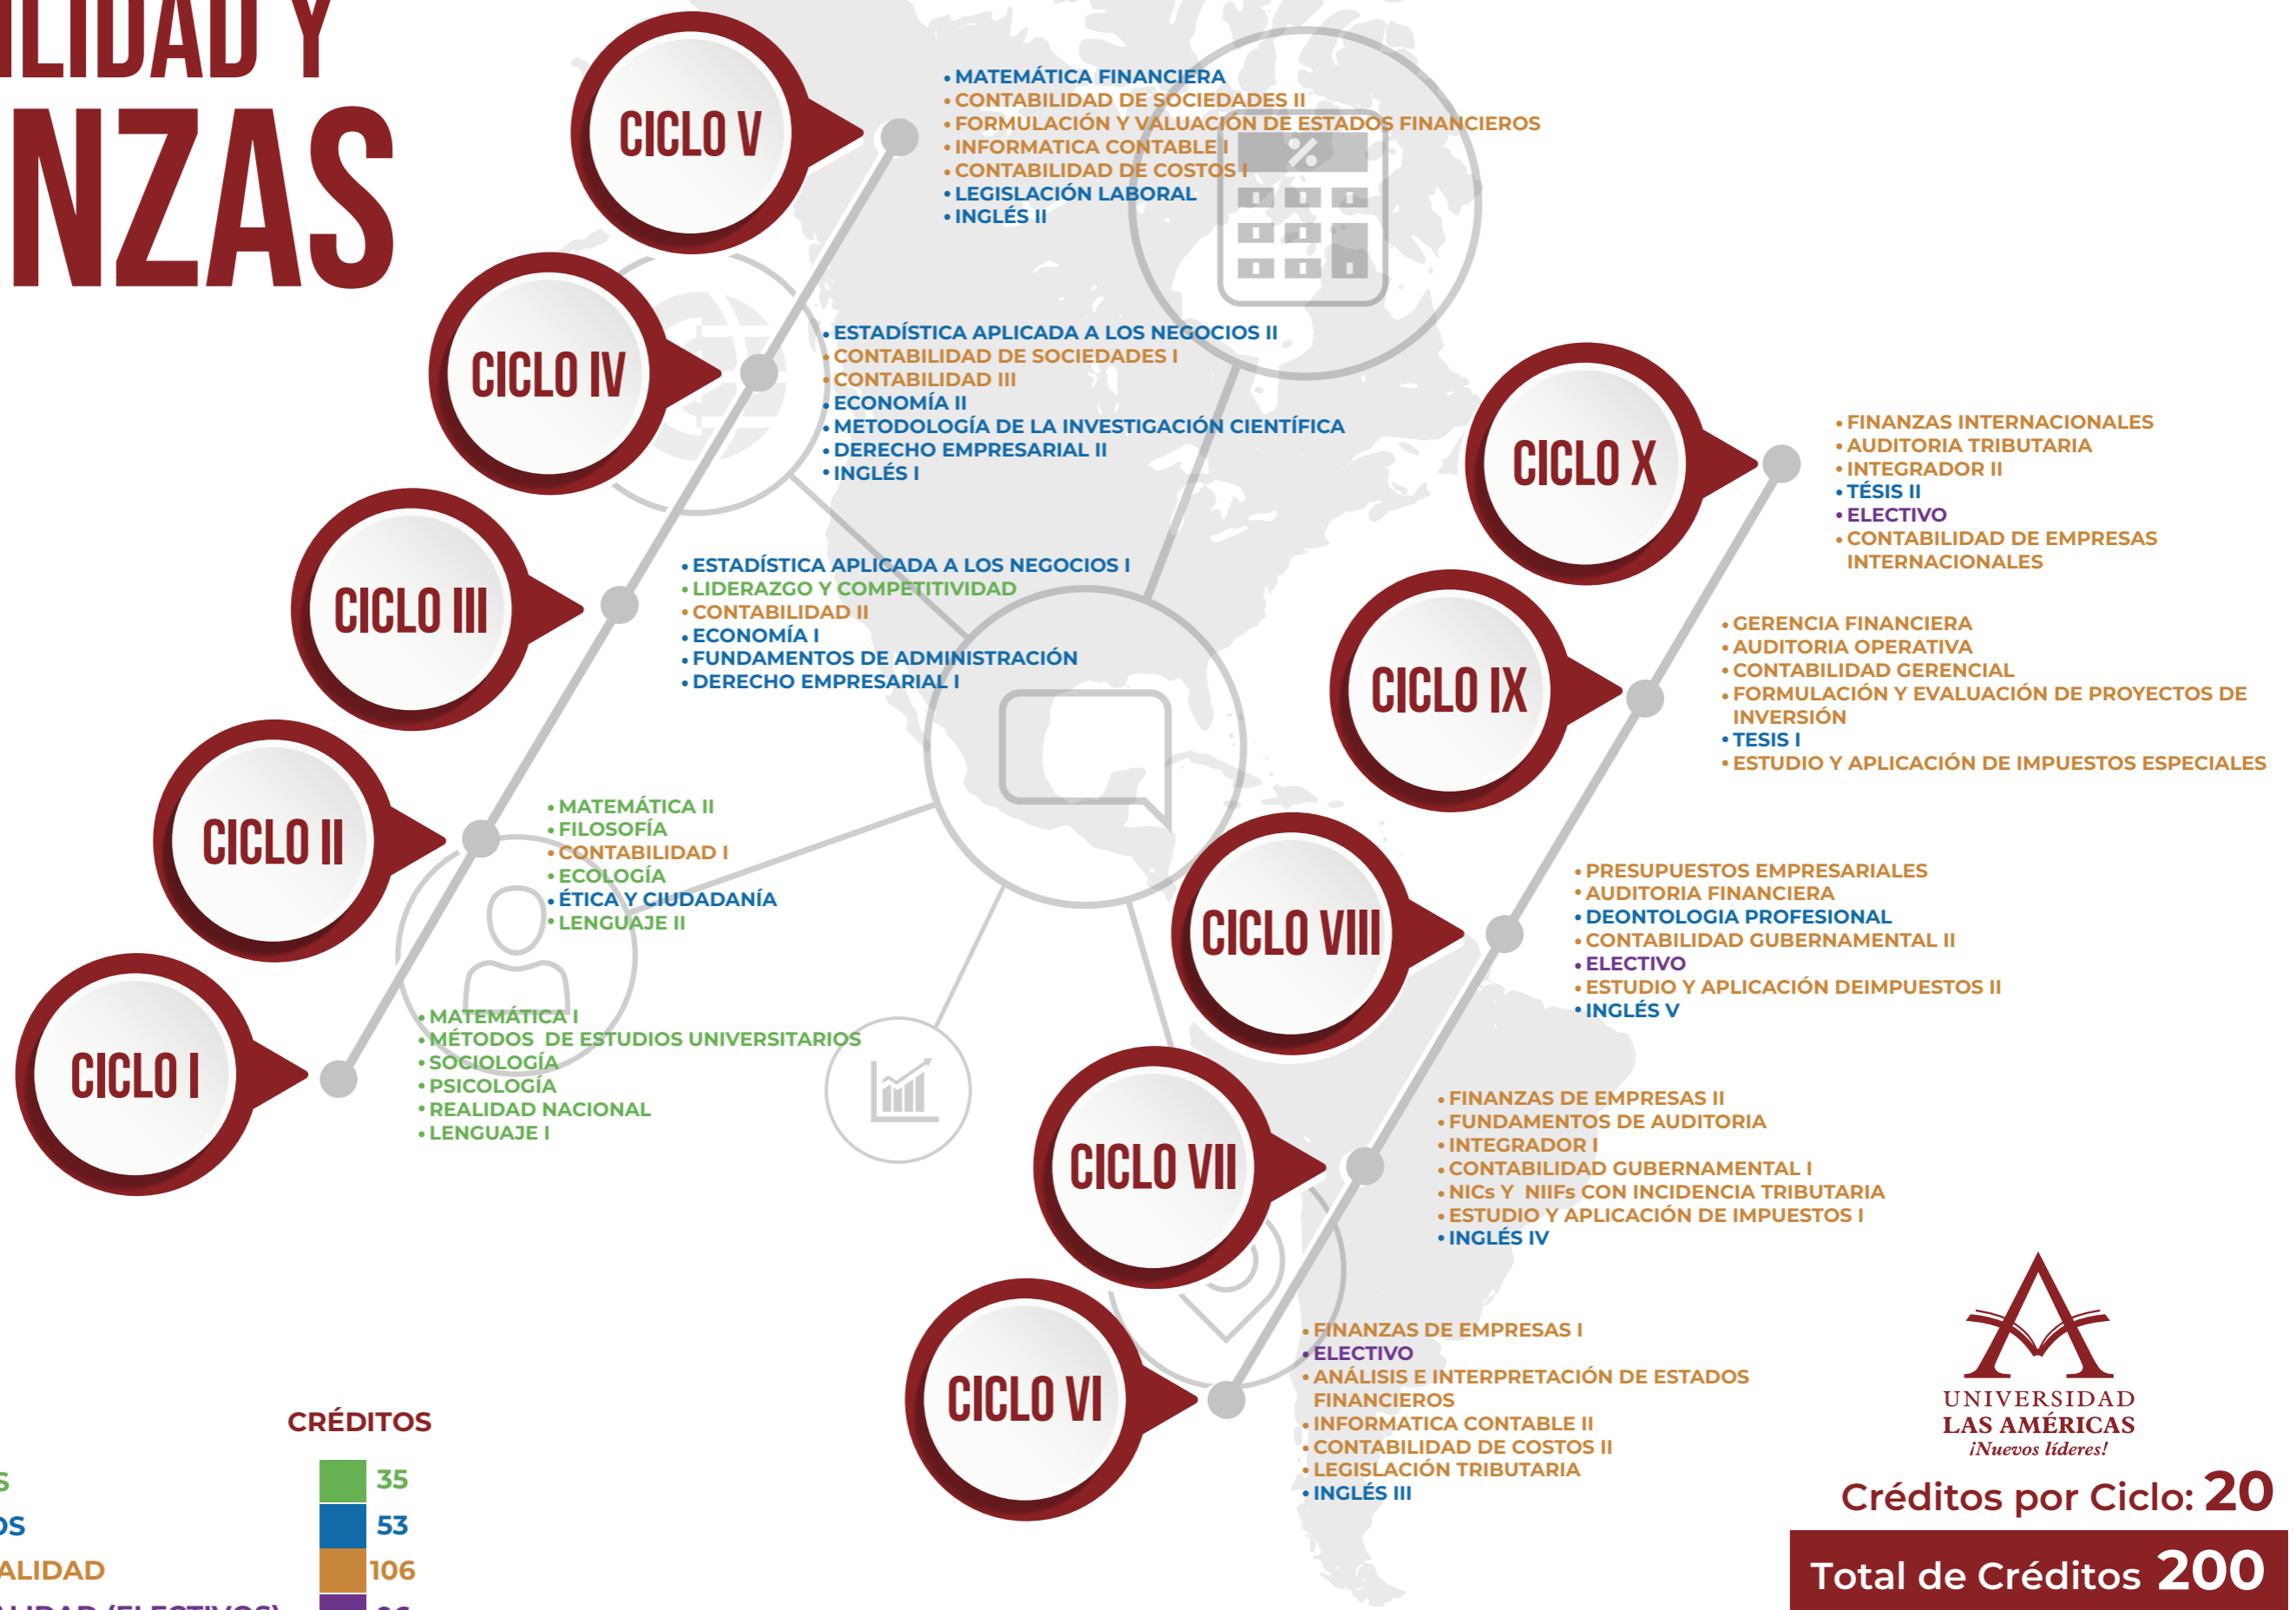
ILIDAD Y
NZAS

CICLO V
• MATEMÁTICA FINANCIERA
• CONTABILIDAD DE SOCIEDADES II
• FORMULACIÓN Y VALUACIÓN DE ESTADOS FINANCIEROS
• INFORMATICA CONTABLE I
• CONTABILIDAD DE COSTOS I
• LEGISLACIÓN LABORAL
• INGLÉS II

%

CICLO IV
• ESTADÍSTICA APLICADA A LOS NEGOCIOS II
• CONTABILIDAD DE SOCIEDADES I
• CONTABILIDAD III
• ECONOMÍA II
• METODOLOGÍA DE LA INVESTIGACIÓN CIENTÍFICA
• DERECHO EMPRESARIAL II
• INGLÉS I

CICLO X
• FINANZAS INTERNACIONALES
• AUDITORIA TRIBUTARIA
• INTEGRADOR II
• TÉSIS II
• ELECTIVO
• CONTABILIDAD DE EMPRESAS INTERNACIONALES

CICLO III
• ESTADÍSTICA APLICADA A LOS NEGOCIOS I
• LIDERAZGO Y COMPETITIVIDAD
• CONTABILIDAD II
• ECONOMÍA I
• FUNDAMENTOS DE ADMINISTRACIÓN
• DERECHO EMPRESARIAL I

CICLO IX
• GERENCIA FINANCIERA
• AUDITORIA OPERATIVA
• CONTABILIDAD GERENCIAL
• FORMULACIÓN Y EVALUACIÓN DE PROYECTOS DE INVERSIÓN
• TESIS I
• ESTUDIO Y APLICACIÓN DE IMPUESTOS ESPECIALES

CICLO II
• MATEMÁTICA II
• FILOSOFÍA
• CONTABILIDAD I
• ECOLOGÍA
• ÉTICA Y CIUDADANÍA
• LENGUAJE II

CICLO VIII
• PRESUPUESTOS EMPRESARIALES
• AUDITORIA FINANCIERA
• DEONTOLOGIA PROFESIONAL
• CONTABILIDAD GUBERNAMENTAL II
• ELECTIVO
• ESTUDIO Y APLICACIÓN DEIMPUESTOS II
• INGLÉS V

CICLO I
• MATEMÁTICA I
• MÉTODOS DE ESTUDIOS UNIVERSITARIOS
• SOCIOLOGÍA
• PSICOLOGÍA
• REALIDAD NACIONAL
• LENGUAJE I

CICLO VII
• FINANZAS DE EMPRESAS II
• FUNDAMENTOS DE AUDITORIA
• INTEGRADOR I
• CONTABILIDAD GUBERNAMENTAL I
• NICs Y NIIFs CON INCIDENCIA TRIBUTARIA
• ESTUDIO Y APLICACIÓN DE IMPUESTOS I
• INGLÉS IV

CICLO VI
• FINANZAS DE EMPRESAS I
• ELECTIVO
• ANÁLISIS E INTERPRETACIÓN DE ESTADOS FINANCIEROS
• INFORMATICA CONTABLE II
• CONTABILIDAD DE COSTOS II
• LEGISLACIÓN TRIBUTARIA
• INGLÉS III

UNIVERSIDAD
LAS AMÉRICAS
¡Nuevos líderes!

CRÉDITOS
| | |
|---|---|
| S | 35 |
| OS | 53 |
| ALIDAD | 106 |
| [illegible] | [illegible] |

Créditos por Ciclo: 20
Total de Créditos 200